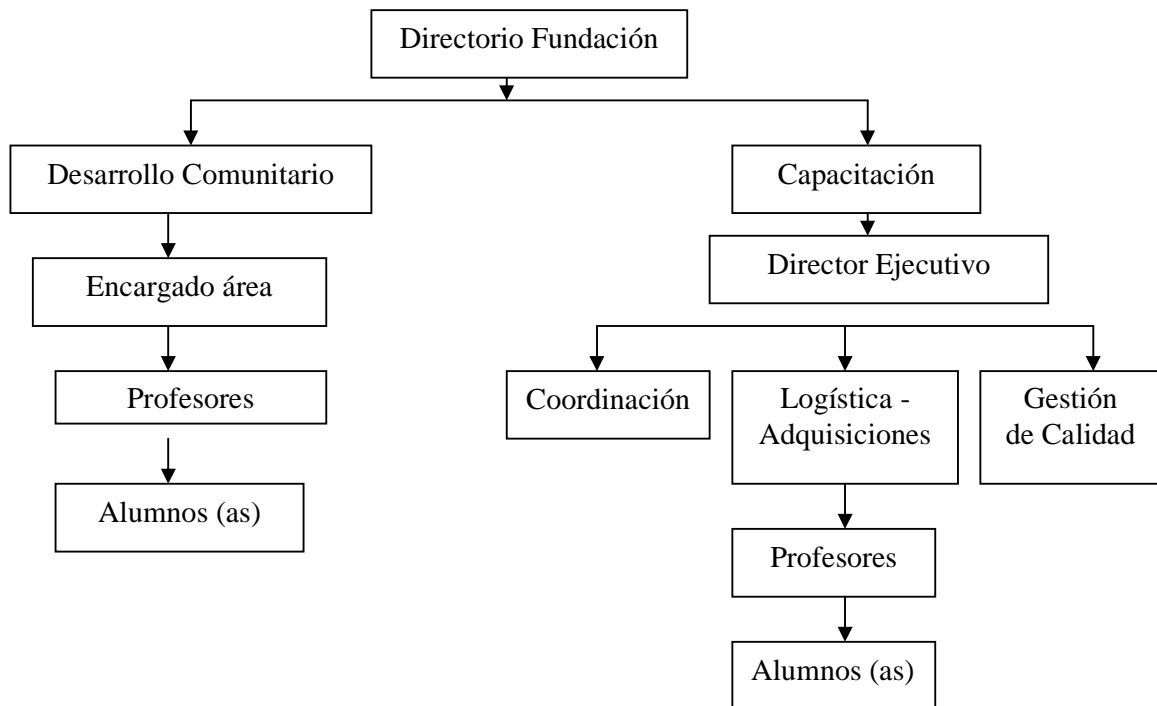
Directorio Fundación

Desarrollo Comunitario

Encargado área

Profesores

Alumnos (as)

Capacitación

Director Ejecutivo

Coordinación

Logística - Adquisiciones

Gestión de Calidad

Profesores

Alumnos (as)